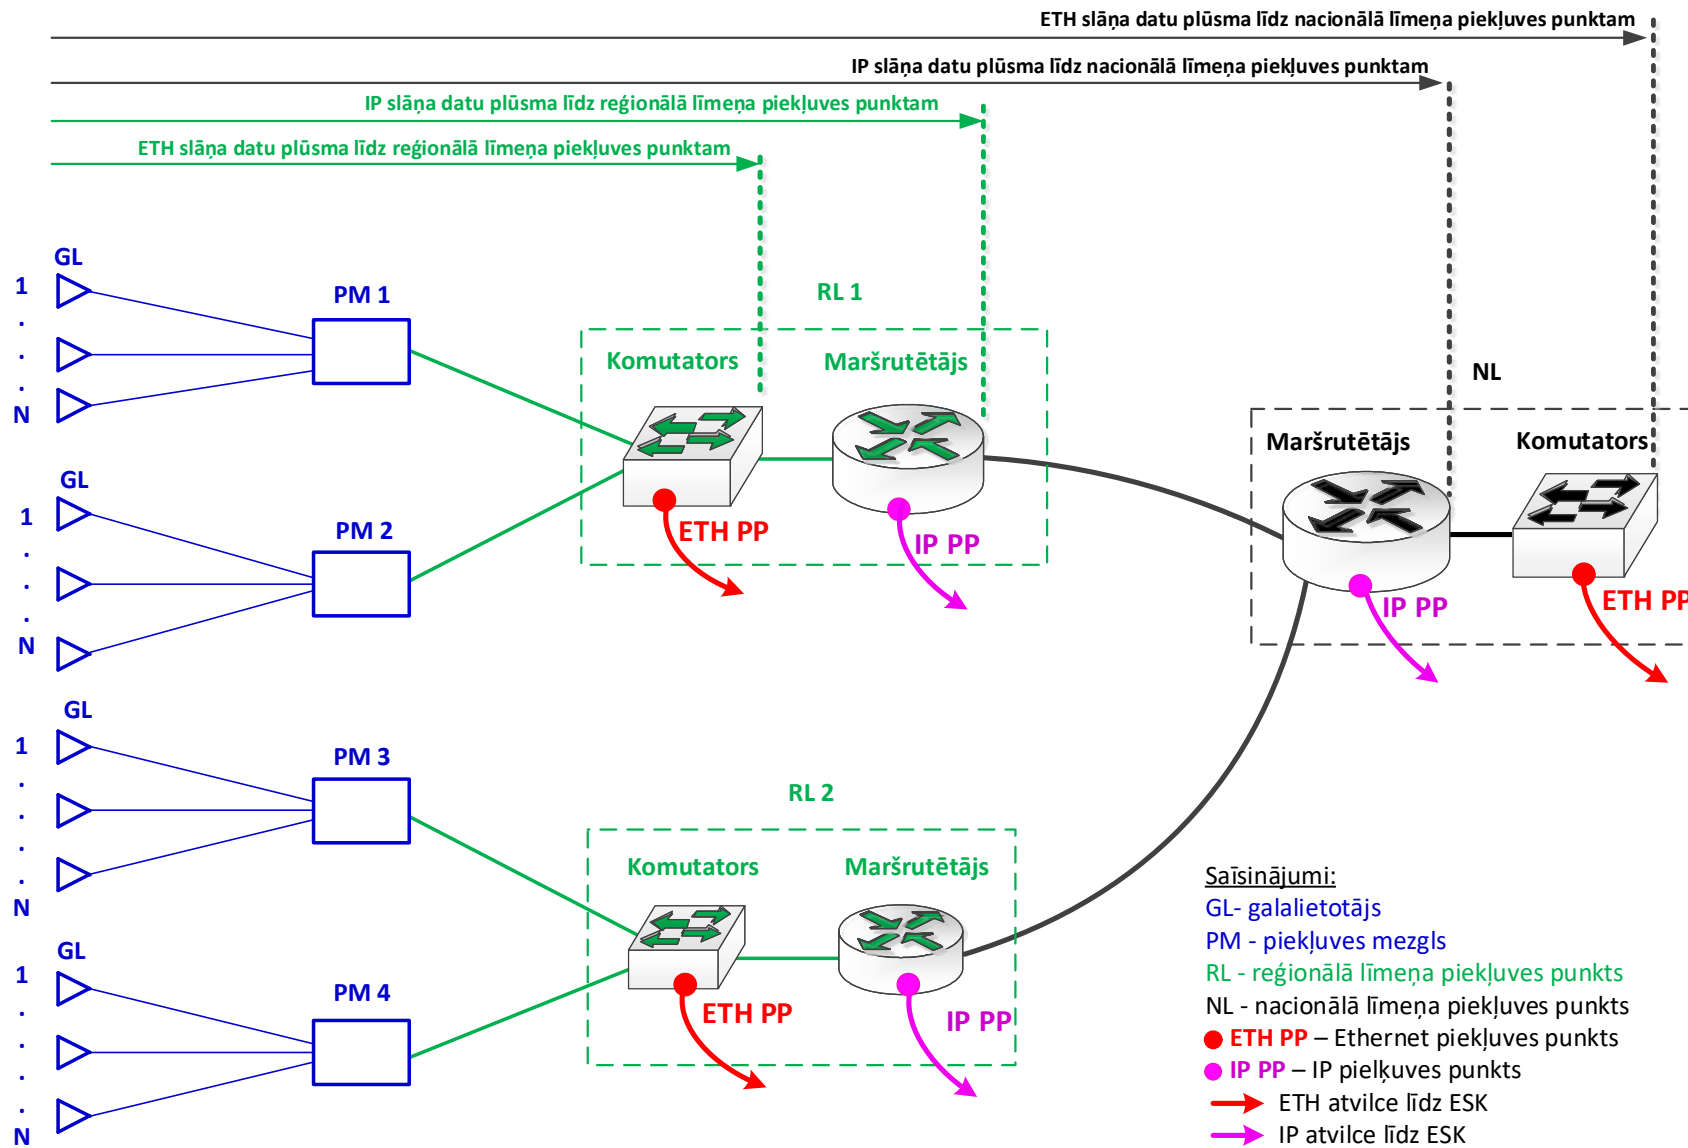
ETH slāņa datu plūsma līdz nacionālā līmeņa piekļuves punktam
IP slāņa datu plūsma līdz nacionālā līmeņa piekļuves punktam
IP slāņa datu plūsma līdz reģionālā līmeņa piekļuves punktam
ETH slāņa datu plūsma līdz reģionālā līmeņa piekļuves punktam

GL
1
.
.
.
N
PM 1

GL
1
.
.
.
N
PM 2

GL
1
.
.
.
N
PM 3

GL
1
.
.
.
N
PM 4

RL 1
Komutators
Maršrutētājs
ETH PP
IP PP

NL
Maršrutētājs
Komutators
IP PP
ETH PP

RL 2
Komutators
Maršrutētājs
ETH PP
IP PP

Saīsinājumi:
GL- galalietotājs
PM - piekļuves mezgls
RL - reģionālā līmeņa piekļuves punkts
NL - nacionālā līmeņa piekļuves punkts
ETH PP – Ethernet piekļuves punkts
IP PP – IP pielkuves punkts
ETH atvilce līdz ESK
IP atvilce līdz ESK